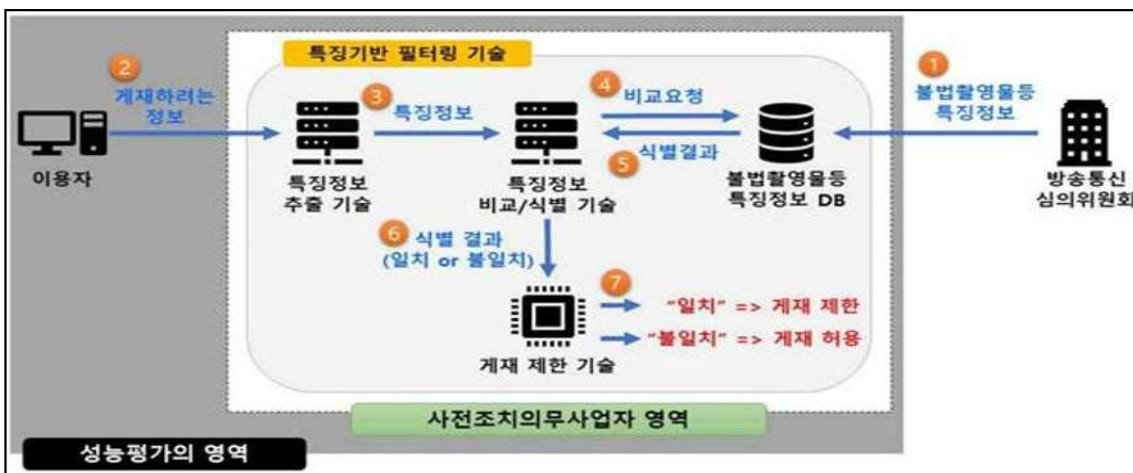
특징기반 필터링 기술

2 게재하려는 정보

이용자

3 특징정보

특징정보 추출 기술

4 비교요청

5 식별결과

특징정보 비교/식별 기술

1 불법촬영물등 특징정보

불법촬영물등 특징정보 DB

방송통신 심의위원회

6 식별 결과 (일치 or 불일치)

7 "일치" => 게재 제한

"불일치" => 게재 허용

게재 제한 기술

사전조치의무사업자 영역

성능평가의 영역